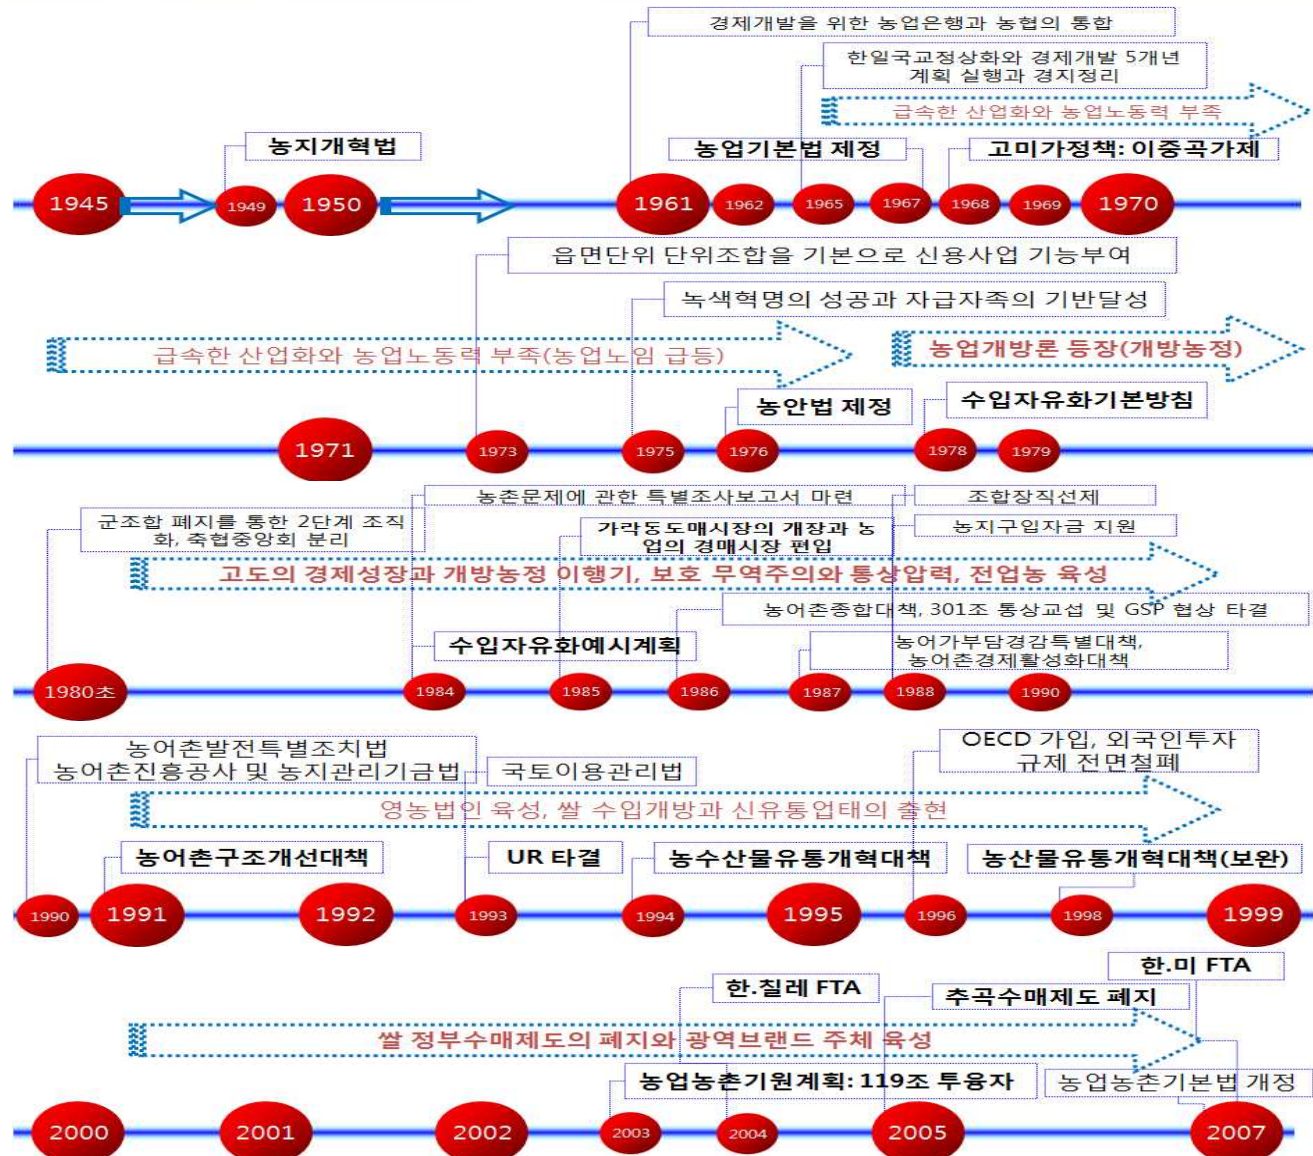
경제개발을 위한 농업은행과 농협의 통합

한일국교정상화와 경제개발 5개년 계획 실행과 경지정리

급속한 산업화와 농업노동력 부족

농지개혁법

농업기본법 제정

고미가정책: 이중곡가제

1945 1949 1950 1961 1962 1965 1967 1968 1969 1970

읍면단위 단위조합을 기본으로 신용사업 기능부여

녹색혁명의 성공과 자급자족의 기반달성

급속한 산업화와 농업노동력 부족(농업노임 급등)

농업개방론 등장(개방농정)

농안법 제정

수입자유화기본방침

1971 1973 1975 1976 1978 1979

농촌문제에 관한 특별조사보고서 마련

조합장직선제

군조합 폐지를 통한 2단계 조직화, 축협중앙회 분리

가락동도매시장의 개장과 농업의 경매시장 편입

농지구입자금 지원

고도의 경제성장과 개방농정 이행기, 보호 무역주의와 통상압력, 전업농 육성

농어촌종합대책, 301조 통상교섭 및 GSP 협상 타결

수입자유화예시계획

농어가부담경감특별대책, 농어촌경제활성화대책

1980초 1984 1985 1986 1987 1988 1990

농어촌발전특별조치법 농어촌진흥공사 및 농지관리기금법

국토이용관리법

OECD 가입, 외국인투자 규제 전면철폐

영농법인 육성, 쌀 수입개방과 신유통업태의 출현

농어촌구조개선대책

UR 타결

농수산물유통개혁대책

농산물유통개혁대책(보완)

1990 1991 1992 1993 1994 1995 1996 1998 1999

한.미 FTA

한.칠레 FTA

추곡수매제도 폐지

쌀 정부수매제도의 폐지와 광역브랜드 주체 육성

농업농촌기원계획: 119조 투융자

농업농촌기본법 개정

2000 2001 2002 2003 2004 2005 2007